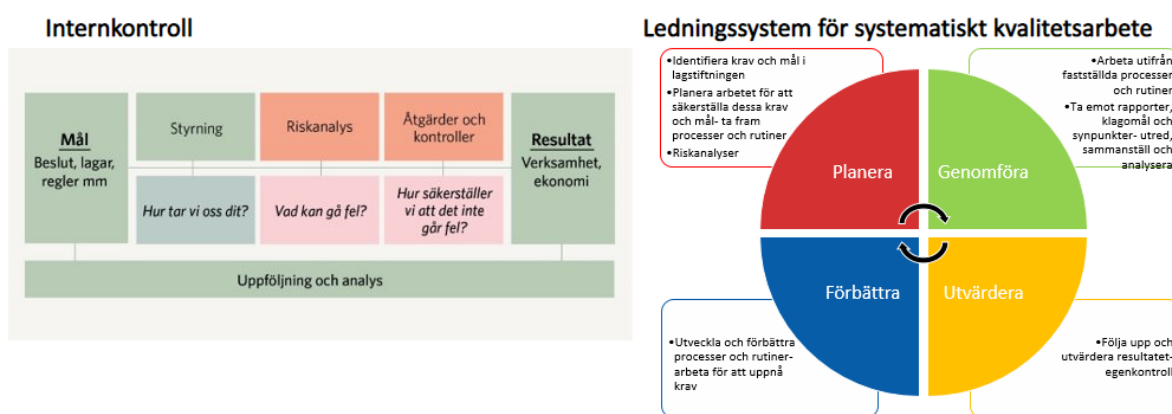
Internkontroll

Mål
Beslut, lagar, regler mm

Styrning

Riskanalys

Åtgärder och kontroller

Resultat
Verksamhet, ekonomi

Hur tar vi oss dit?

Vad kan gå fel?

Hur säkerställer vi att det inte går fel?

Uppföljning och analys

Ledningssystem för systematiskt kvalitetsarbete

•Identifiera krav och mål i lagstiftningen
•Planera arbetet för att säkerställa dessa krav och mål- ta fram processer och rutiner
•Riskanalyser

•Arbeta utifrån fastställda processer och rutiner
•Ta emot rapporter, klagomål och synpunkter- utred, sammanställ och analysera

Planera

Genomföra

Förbättra

Utvärdera

•Utveckla och förbättra processer och rutiner- arbeta för att uppnå krav

•Följa upp och utvärdera resultatet- egenkontroll